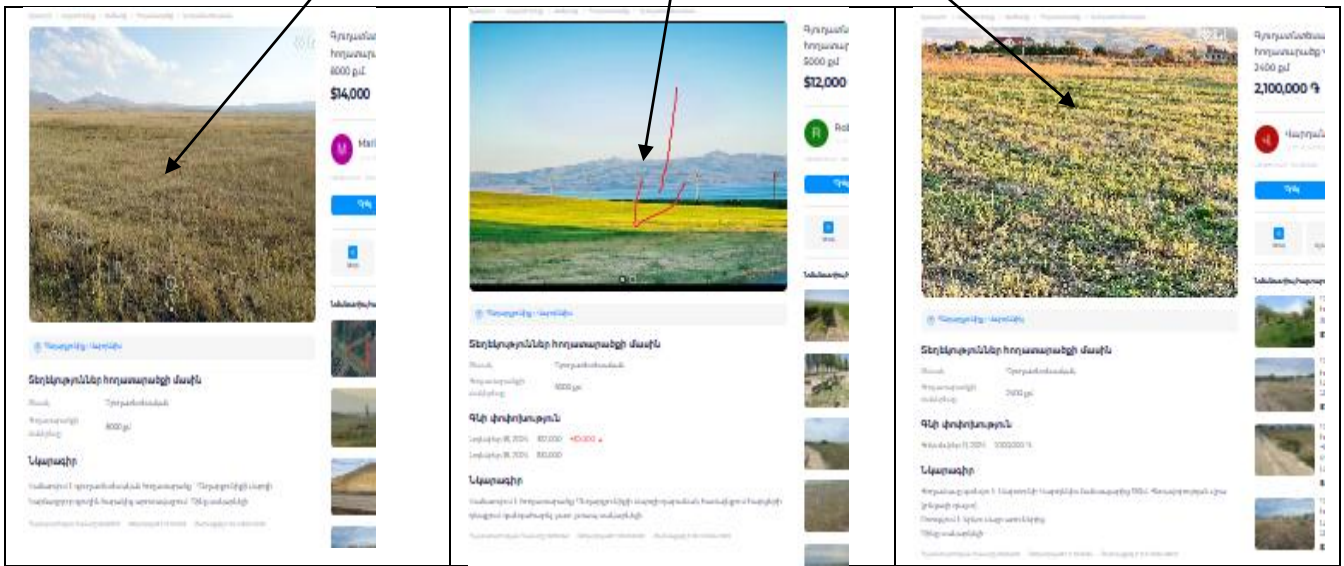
Գյուղատն
հողատարա
8000 քմ.
$14,000

Mal

Գրել

Տեղեկություններ հողատարածքի մասին

8000 քմ

Նկարագիր

Գյուղատն
հողատարա
5000 քմ.
$12,000

R Rol

Գրել

Տեղեկություններ հողատարածքի մասին

5000 քմ

Գնի փոփոխություն

Նկարագիր

Գյուղատնտեսա
հողատարածք
2400 քմ.
2,100,000 ֏

Գրել

Տեղեկություններ հողատարածքի մասին

2400 քմ

Գնի փոփոխություն

Նկարագիր